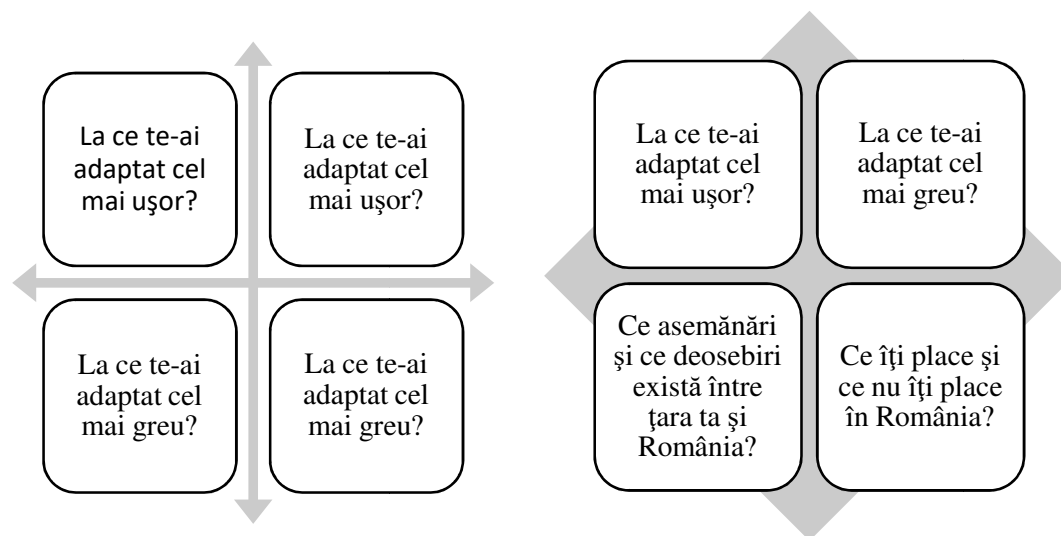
La ce te-ai adaptat cel mai uşor?

La ce te-ai adaptat cel mai uşor?

La ce te-ai adaptat cel mai greu?

La ce te-ai adaptat cel mai greu?

La ce te-ai adaptat cel mai uşor?

La ce te-ai adaptat cel mai greu?

Ce asemănări şi ce deosebiri există între ţara ta şi România?

Ce îţi place şi ce nu îţi place în România?